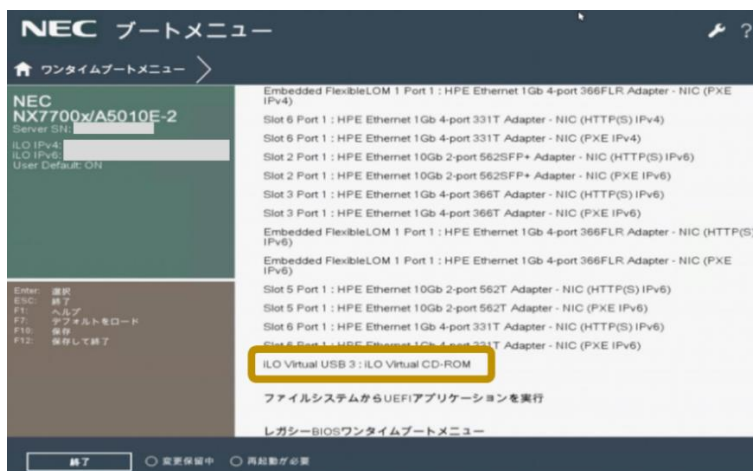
NEC ブートメニュー

ワンタイムブートメニュー

NEC
NX7700x/A5010E-2
Server SN:
iLO IPv4:
iLO IPv6:
User Default: ON

Embedded FlexibleLOM 1 Port 1 : HPE Ethernet 1Gb 4-port 366FLR Adapter - NIC (PXE IPv4)
Slot 6 Port 1 : HPE Ethernet 1Gb 4-port 331T Adapter - NIC (HTTP(S) IPv4)
Slot 6 Port 1 : HPE Ethernet 1Gb 4-port 331T Adapter - NIC (PXE IPv4)
Slot 2 Port 1 : HPE Ethernet 10Gb 2-port 562SFP+ Adapter - NIC (HTTP(S) IPv6)
Slot 2 Port 1 : HPE Ethernet 10Gb 2-port 562SFP+ Adapter - NIC (PXE IPv6)
Slot 3 Port 1 : HPE Ethernet 1Gb 4-port 366T Adapter - NIC (HTTP(S) IPv6)
Slot 3 Port 1 : HPE Ethernet 1Gb 4-port 366T Adapter - NIC (PXE IPv6)
Embedded FlexibleLOM 1 Port 1 : HPE Ethernet 1Gb 4-port 366FLR Adapter - NIC (HTTP(S) IPv6)
Embedded FlexibleLOM 1 Port 1 : HPE Ethernet 1Gb 4-port 366FLR Adapter - NIC (PXE IPv6)
Slot 5 Port 1 : HPE Ethernet 10Gb 2-port 562T Adapter - NIC (HTTP(S) IPv6)
Slot 5 Port 1 : HPE Ethernet 10Gb 2-port 562T Adapter - NIC (PXE IPv6)
Slot 6 Port 1 : HPE Ethernet 1Gb 4-port 331T Adapter - NIC (HTTP(S) IPv6)
Slot 6 Port 1 : HPE Ethernet 1Gb 4-port 331T Adapter - NIC (PXE IPv6)
iLO Virtual USB 3 : iLO Virtual CD-ROM
ファイルシステムからUEFIアプリケーションを実行
レガシーBIOSワンタイムブートメニュー

Enter: 選択
ESC: 終了
F1: ヘルプ
F7: デフォルトをロード
F10: 保存
F12: 保存して終了

終了
変更保留中
再起動が必要